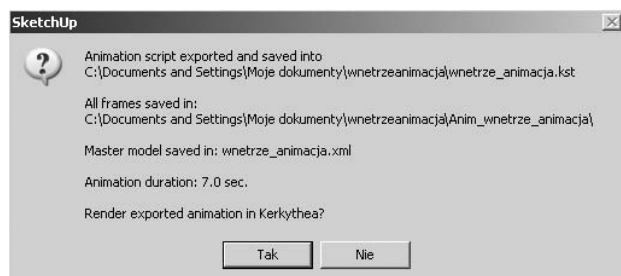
SketchUp

Animation script exported and saved into
C:\Documents and Settings\Moje dokumenty\wnetrzeanimacja\wnetrze_animacja.kst

All frames saved in:
C:\Documents and Settings\Moje dokumenty\wnetrzeanimacja\Anim_wnetrze_animacja\

Master model saved in: wnetrze_animacja.xml

Animation duration: 7.0 sec.

Render exported animation in Kerkythea?

Tak Nie